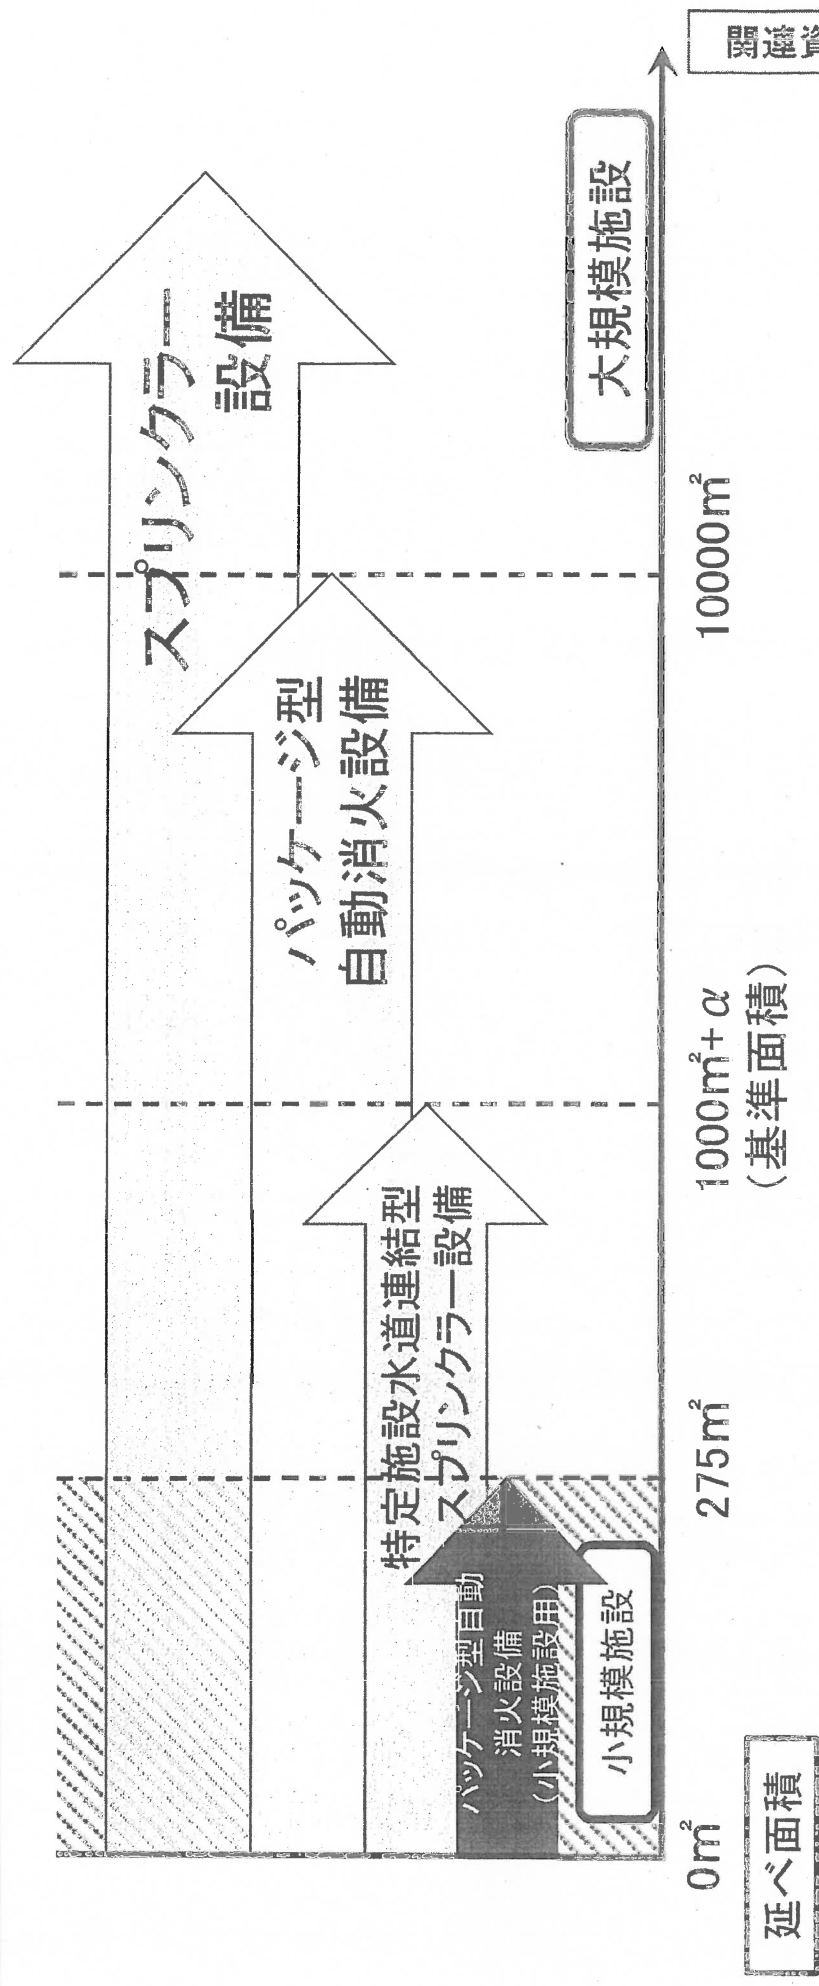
関連資

大規模施設

スプリンクラー設備

パッケージ型自動消火設備

特定施設水道連結型スプリンクラー設備

パッケージ型自動消火設備（小規模施設用）

小規模施設

延べ面積

$0m^2$

$275m^2$

$1000m^2+\alpha$
（基準面積）

$10000m^2$